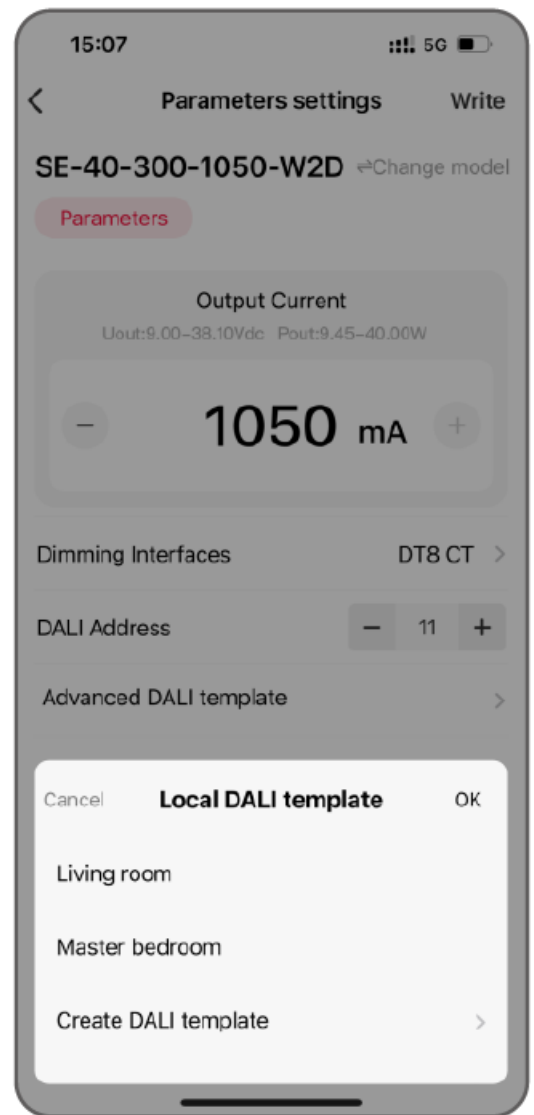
15:07

5G

Parameters settings

Write

SE-40-300-1050-W2D

⇄Change model

Parameters

Output Current

Uout:9.00-38.10Vdc Pout:9.45-40.00W

−

1050 mA

+

Dimming Interfaces

DT8 CT

DALI Address

−

11

+

Advanced DALI template

Cancel

Local DALI template

OK

Living room

Master bedroom

Create DALI template